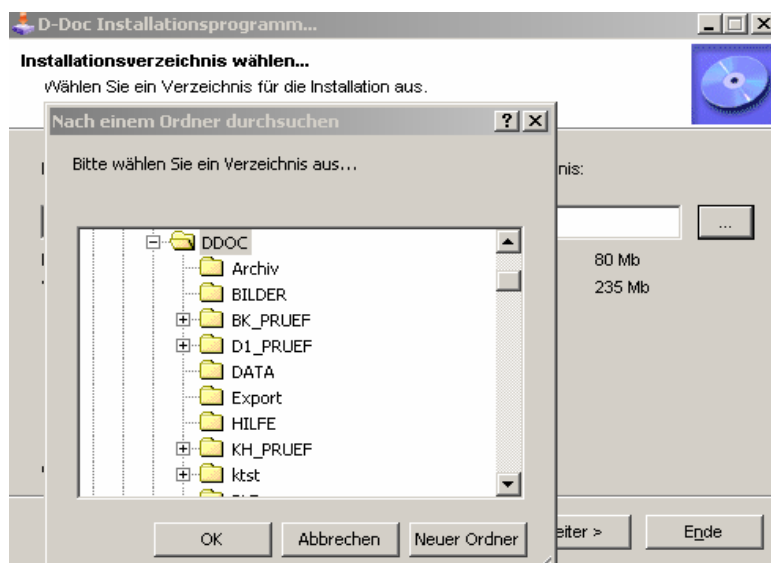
D-Doc Installationsprogramm...

Installationsverzeichnis wählen...
Wählen Sie ein Verzeichnis für die Installation aus.

Nach einem Ordner durchsuchen ? X

Bitte wählen Sie ein Verzeichnis aus...

DDOC
Archiv
BILDER
BK_PRUEF
D1_PRUEF
DATA
Export
HILFE
KH_PRUEF
ktst
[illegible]

OK Abbrechen Neuer Ordner

nis:
...
80 Mb
235 Mb

eiter > Ende